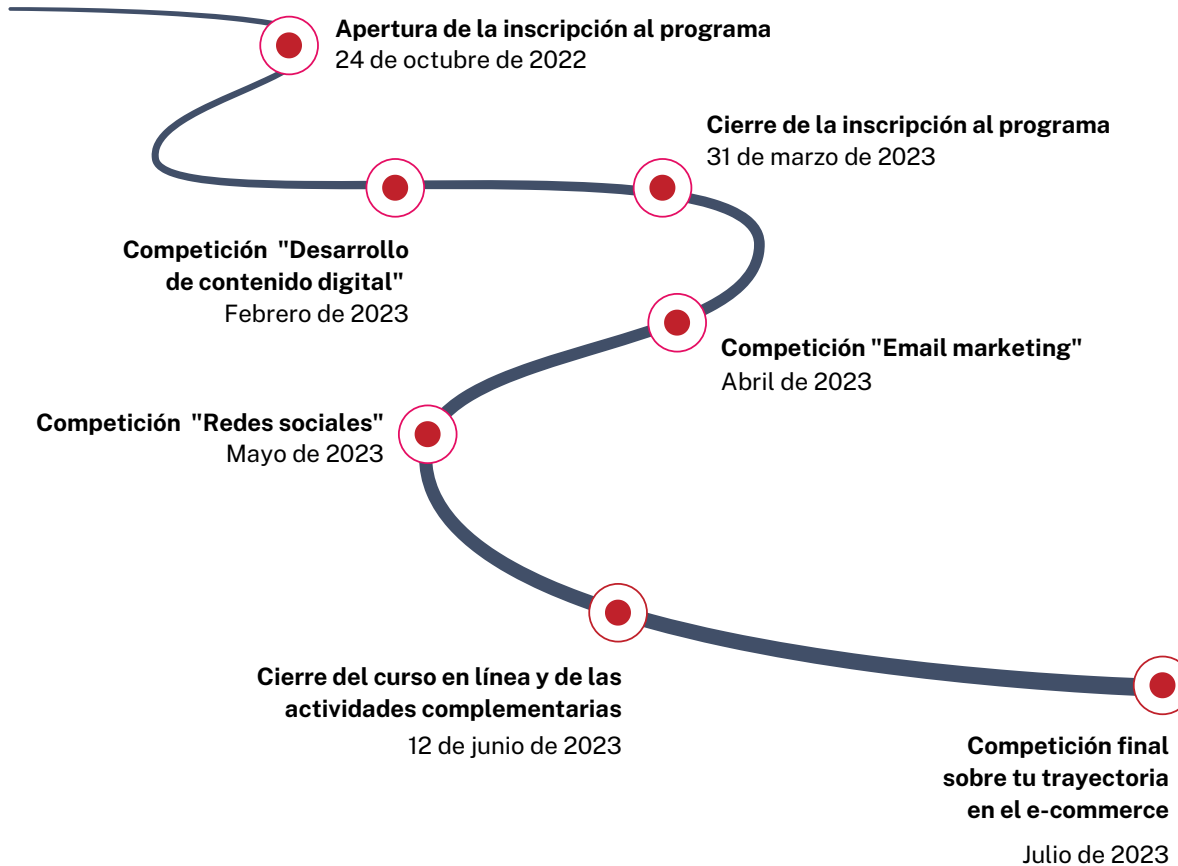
Apertura de la inscripción al programa
24 de octubre de 2022

Cierre de la inscripción al programa
31 de marzo de 2023

Competición "Desarrollo de contenido digital"
Febrero de 2023

Competición "Email marketing"
Abril de 2023

Competición "Redes sociales"
Mayo de 2023

Cierre del curso en línea y de las actividades complementarias
12 de junio de 2023

Competición final sobre tu trayectoria en el e-commerce
Julio de 2023